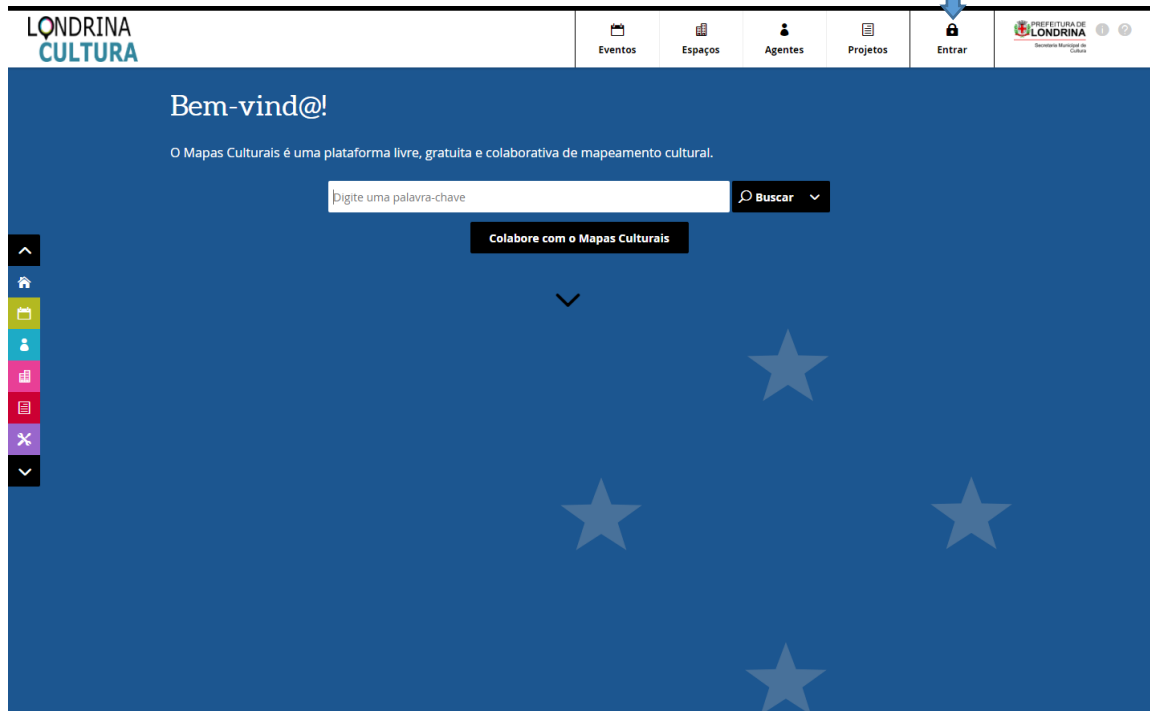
LONDRINA
CULTURA

Eventos
Espaços
Agentes
Projetos
Entrar

PREFEITURA DE LONDRINA
Secretaria Municipal de Cultura

Bem-vind@!

O Mapas Culturais é uma plataforma livre, gratuita e colaborativa de mapeamento cultural.

Digite uma palavra-chave

Buscar

Colabore com o Mapas Culturais